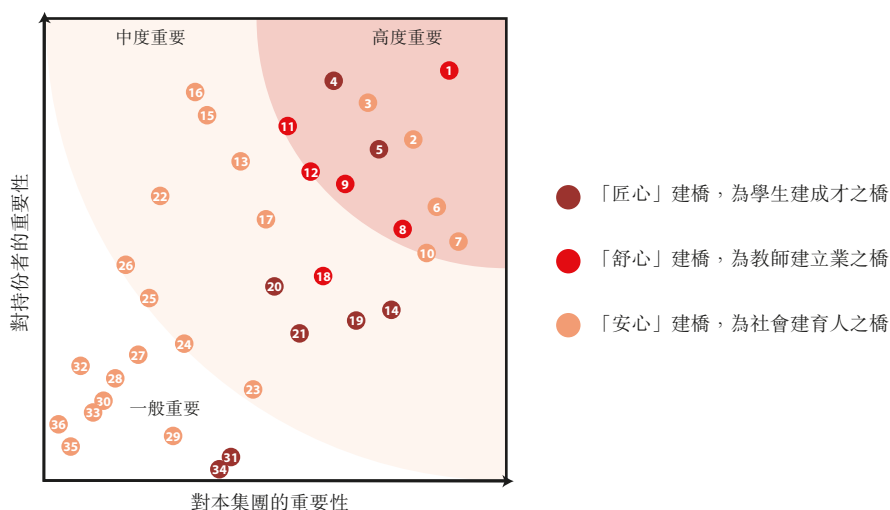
中度重要

高度重要

一般重要

1
2
3
4
5
6
7
8
9
10
11
12
13
14
15
16
17
18
19
20
21
22
23
24
25
26
27
28
29
30
31
32
33
34
35
36

對持份者的重要性

對本集團的重要性

「匠心」建橋，為學生建成才之橋

「舒心」建橋，為教師建立業之橋

「安心」建橋，為社會建育人之橋